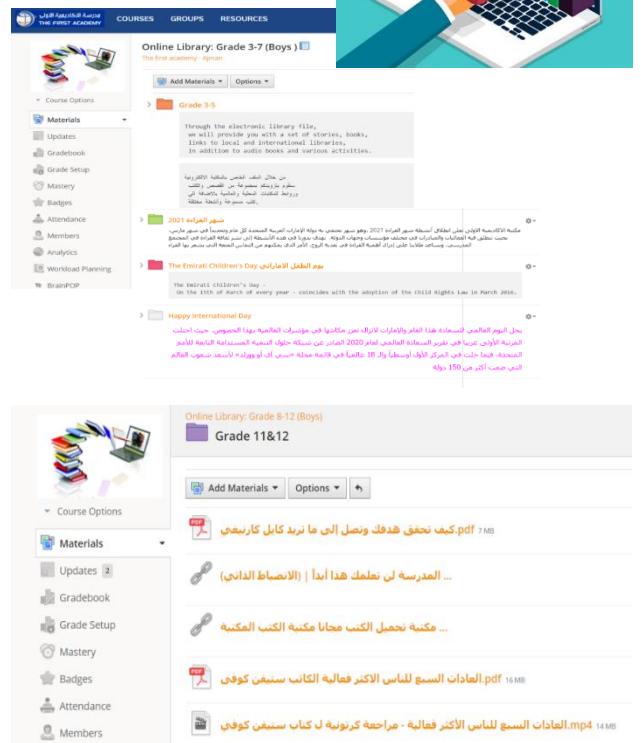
مدرسة الأكاديمية الأولى THE FIRST ACADEMY COURSES GROUPS RESOURCES

Online Library: Grade 3-7 (Boys )
The first academy - Ajman

Course Options

Materials
Updates
Gradebook
Grade Setup
Mastery
Badges
Attendance
Members
Analytics
Workload Planning
BrainPOP

Add Materials Options

Grade 3-5

Through the electronic library file, we will provide you with a set of stories, books, links to local and international libraries, in addition to audio books and various activities.

من خلال الملف الخاص بالمكتبة الإلكترونية سنقوم بتزويدكم بمجموعة من القصص والكتب وروابط للمكتبات المحلية والعالمية بالإضافة إلى الكتب مسموعة وأنشطة مختلفة

شهر القراءة 2021

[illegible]

The Emirati Children's Day يوم الطفل الاماراتي

The Emirati Children's Day - On the 15th of March of every year - coincides with the adoption of the Child Rights Law in March 2016.

Happy International Day

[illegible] 150 دولة

Online Library: Grade 8-12 (Boys)
Grade 11&12

Course Options

Materials
Updates 2
Gradebook
Grade Setup
Mastery
Badges
Attendance
Members

Add Materials Options

كيف تحقق هدفك وتصل الى ما تريد كابل كارنيجي.pdf 7 MB

المدرسة لن تعلمك هذا أبداً (الانضباط الذاتي) ...

مكتبة تحميل الكتب مجانا مكتبة الكتب المكتبة ...

العادات السبع للناس الاكثر فعالية الكاتب ستيفن كوفي.pdf 16 MB

العادات السبع للناس الأكثر فعالية - مراجعة كرتونية ل كتاب ستيفن كوفي.mp4 14 MB